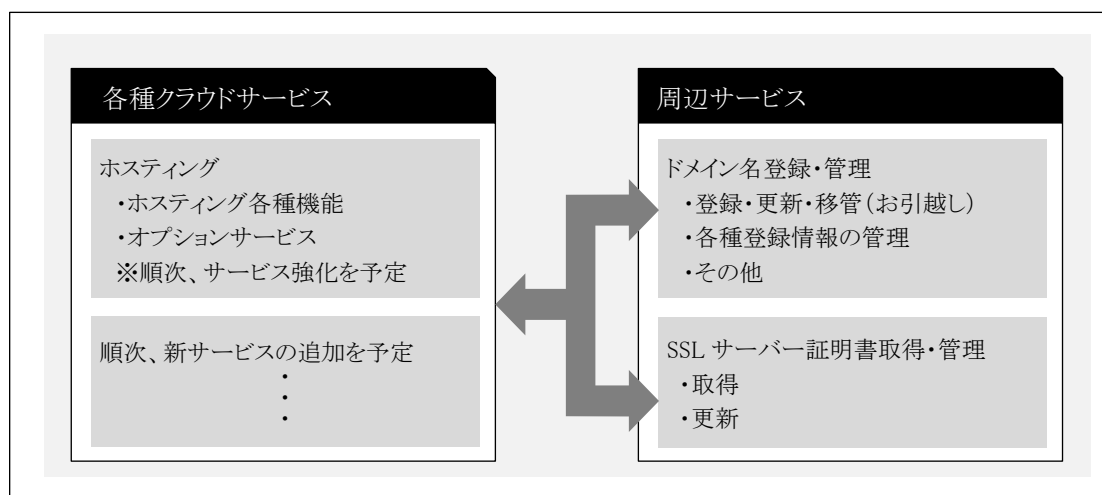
各種クラウドサービス

ホスティング
・ホスティング各種機能
・オプションサービス
※順次、サービス強化を予定

順次、新サービスの追加を予定
・
・
・

周辺サービス

ドメイン名登録・管理
・登録・更新・移管（お引越し）
・各種登録情報の管理
・その他

SSL サーバー証明書取得・管理
・取得
・更新